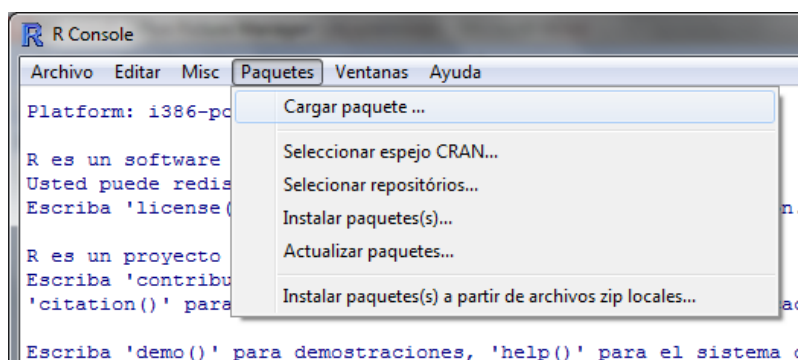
R Console

Archivo Editar Misc Paquetes Ventanas Ayuda

Platform: i386-pc

R es un software
Usted puede redis
Escriba 'license(

R es un proyecto
Escriba 'contribu
'citation()' para

Escriba 'demo()' para demostraciones, 'help()' para el sistema

Cargar paquete ...
Seleccionar espejo CRAN...
Selecionar repositórios...
Instalar paquetes(s)...
Actualizar paquetes...
Instalar paquetes(s) a partir de archivos zip locales...